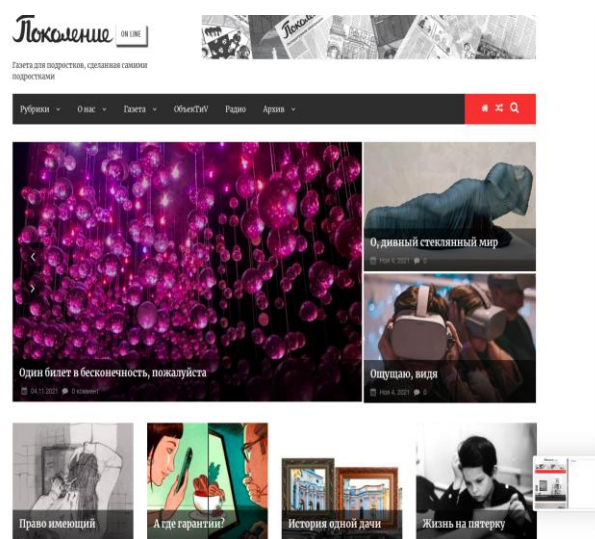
Поколение ON LINE

Газета для подростков, сделанная самими подростками

Рубрики Онас Газета ОбъекТиV Радио Архив

О, дивный стеклянный мир

Ноя 4, 2021 0

Один билет в бесконечность, пожалуйста

04.11.2021 0 комментариев

Ощущаю, видя

Ноя 4, 2021 0

Право имеющий

А где гарантии?

История одной дачи

Жизнь на пятерку